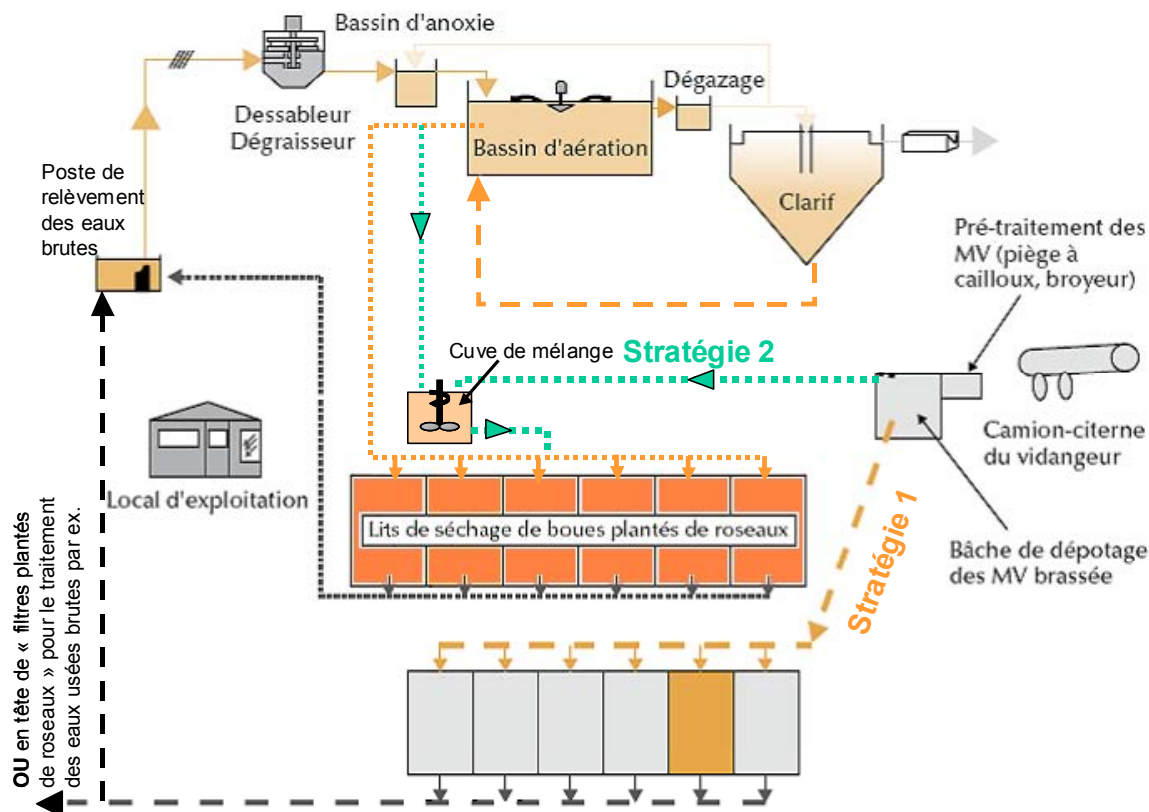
Bassin d'anoxie

Dessableur Dégraisseur

Dégazage

Bassin d'aération

Clarif

Poste de relèvement des eaux brutes

Pré-traitement des MV (piège à cailloux, broyeur)

Cuve de mélange

Stratégie 2

Camion-citerne du vidangeur

Local d'exploitation

Lits de séchage de boues plantés de roseaux

Stratégie 1

Bâche de dépotage des MV brassée

OU en tête de « filtres plantés de roseaux » pour le traitement des eaux usées brutes par ex.